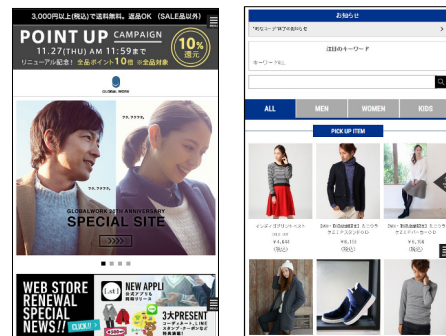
3,000円以上(税込)で送料無料。返品OK (SALE品以外)

POINT UP CAMPAIGN

11.27(THU) AM 11:59まで

10% 還元

リニューアル記念！全品ポイント10倍 ※全品対象

GLOBAL WORK

ウフ、ファファ。

ウフ、ファファ。

GLOBALWORK 20TH ANNIVERSARY

SPECIAL SITE

WEB STORE RENEWAL SPECIAL NEWS!!

CLICK!!

NEW APPLI

3大PRESENT

お知らせ

注目のキーワード

キーワード検索

ALL

MEN

WOMEN

KIDS

PICK UP ITEM

¥4,884

¥6,111

¥9,158